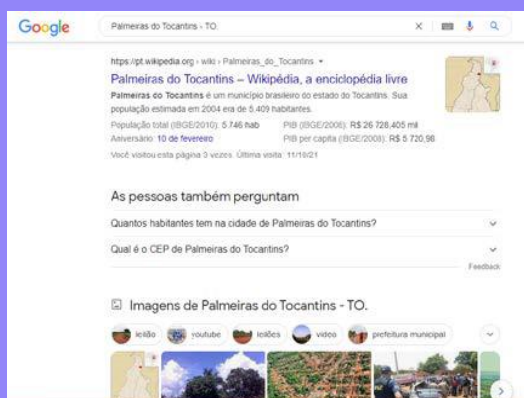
Google

Palmeiras do Tocantins - TO.

https://pt.wikipedia.org › wiki › Palmeiras_do_Tocantins ▾

Palmeiras do Tocantins – Wikipédia, a enciclopédia livre

Palmeiras do Tocantins é um município brasileiro do estado do Tocantins. Sua população estimada em 2004 era de 5.409 habitantes.

População total (IBGE/2010): 5.746 hab

PIB (IBGE/2008): R$ 26 728,405 mil

Aniversário: 10 de fevereiro

PIB per capita (IBGE/2008): R$ 5 720,98

Você visitou esta página 3 vezes. Última visita: 11/10/21

As pessoas também perguntam

Quantos habitantes tem na cidade de Palmeiras do Tocantins?

Qual é o CEP de Palmeiras do Tocantins?

Feedback

Imagens de Palmeiras do Tocantins - TO.

leilão

youtube

leilões

vídeo

prefeitura municipal